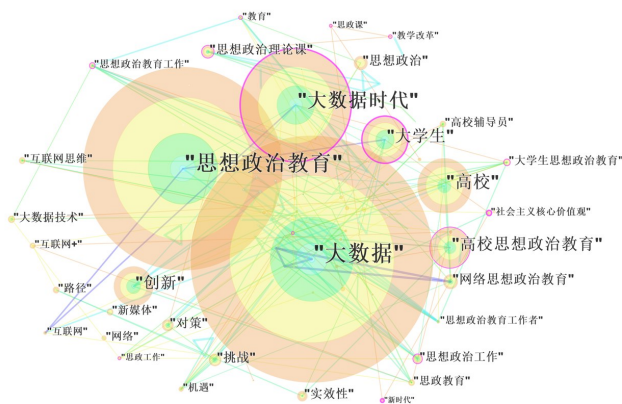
"教育"
"思政课"
"教学改革"
"思想政治理论课"
"思想政治教育工作"
"思想政治"
"大数据时代"
"高校辅导员"
"大学生"
"互联网思维"
"思想政治教育"
"大学生思想政治教育"
"高校"
"社会主义核心价值观"
"大数据技术"
"互联网+"
"大数据"
"高校思想政治教育"
"创新"
"网络思想政治教育"
"路径"
"新媒体"
"互联网"
"对策"
"思想政治教育工作者"
"网络"
"思政工作"
"挑战"
"思想政治工作"
"机遇"
"实效性"
"思政教育"
"新时代"